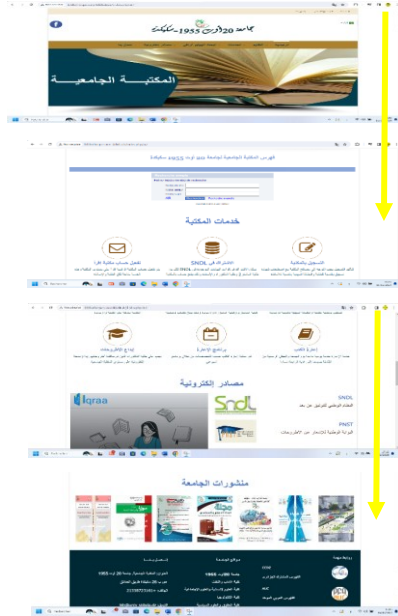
جامعة 20 أوت 1955 - سكيكدة

المكتبة الجامعية

فهرس المكتبة الجامعية لجامعة 20 أوت 1955 سكيكدة

خدمات المكتبة

التسجيل بالمكتبة

الاشتراك في SNDL

تفعيل حساب مكتبة اقرأ

إعارة الكتب

برنامج الإعارة

إيداع المذكرات

مصادر إلكترونية

SNDL

النظام الوطني للتوثيق عن بعد

PNST

البوابة الوطنية للإشعار عن الأطروحات

Iqraa

Sndl

منشورات الجامعة